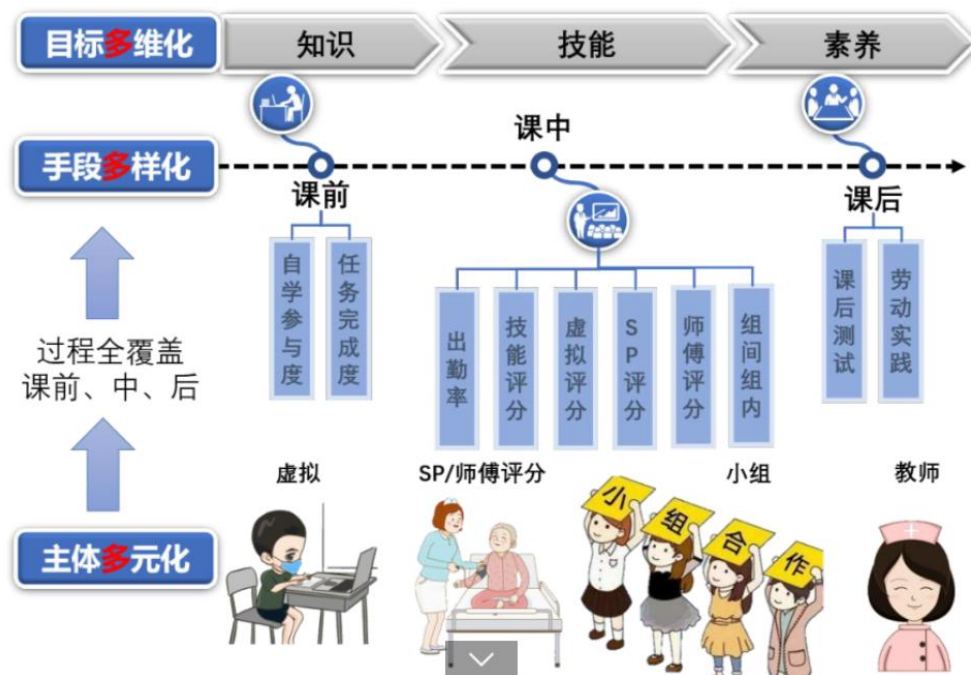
目标多维化

知识

技能

素养

手段多样化

课中

课前

课后

自学参与度

任务完成度

出勤率

技能评分

虚拟评分

SP评分

师傅评分

组间组内

课后测试

劳动实践

过程全覆盖
课前、中、后

虚拟

SP/师傅评分

小组

教师

小

组

合

作

主体多元化